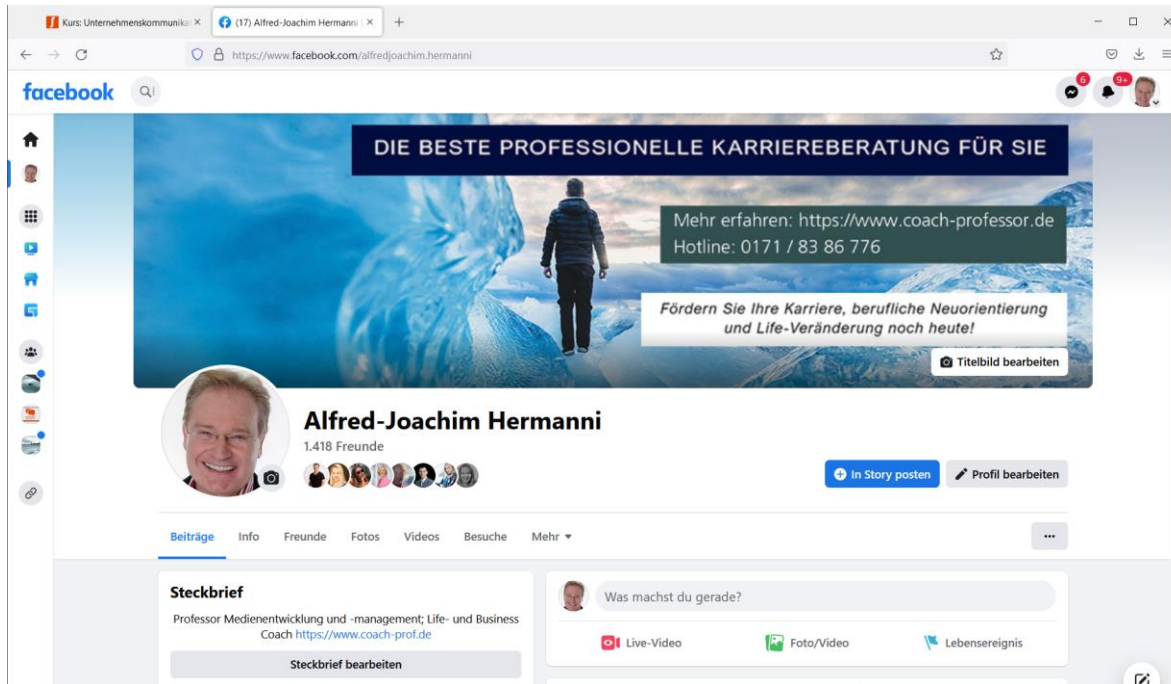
Kurs: Unternehmenskommunika ×
(17) Alfred-Joachim Hermanni ×
+

https://www.facebook.com/alfredjoachim.hermanni

facebook

6
9+

DIE BESTE PROFESSIONELLE KARRIEREBERATUNG FÜR SIE

Mehr erfahren: https://www.coach-professor.de
Hotline: 0171 / 83 86 776

Fördern Sie Ihre Karriere, berufliche Neuorientierung und Life-Veränderung noch heute!

Titelbild bearbeiten

Alfred-Joachim Hermanni
1.418 Freunde

In Story posten
Profil bearbeiten

Beiträge Info Freunde Fotos Videos Besuche Mehr ▾

...

Steckbrief
Professor Medienentwicklung und -management; Life- und Business Coach https://www.coach-prof.de
Steckbrief bearbeiten

Was machst du gerade?
Live-Video
Foto/Video
Lebensereignis